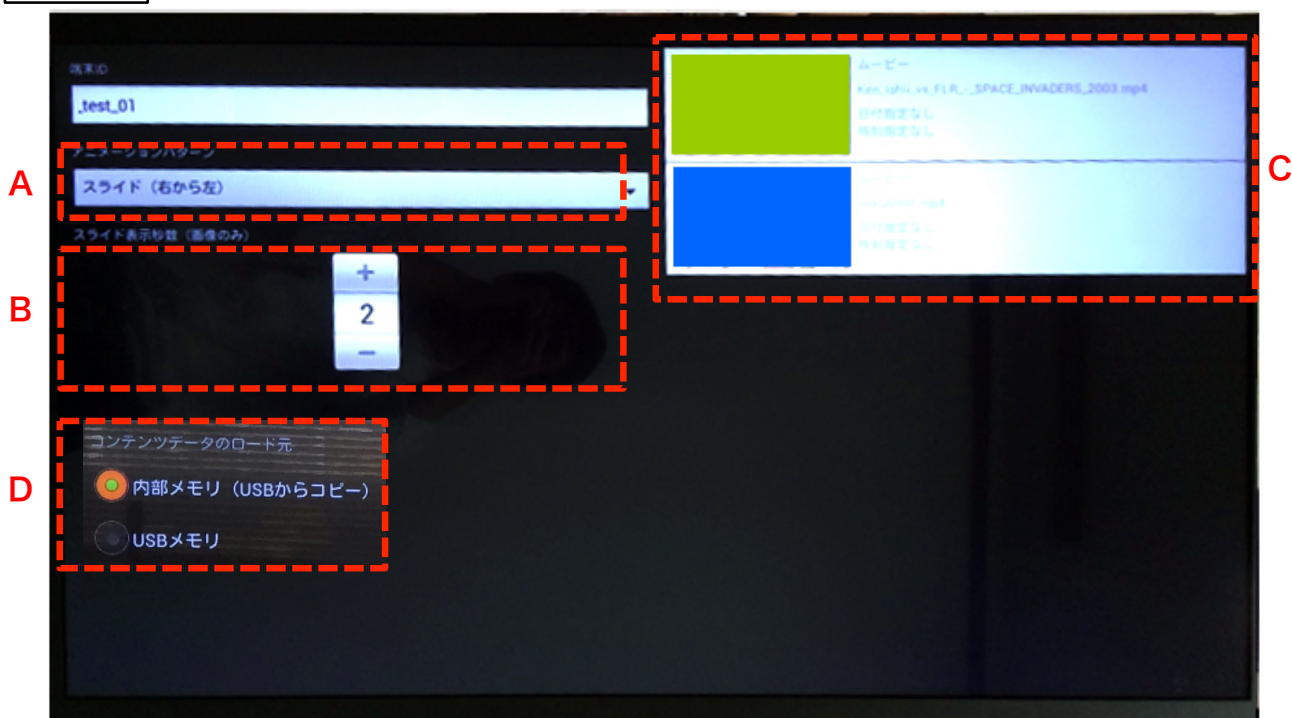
端末ID

_test_01

A

アニメーションパターン

スライド（右から左）

スライド表示秒数（画像のみ）

B

+

2

−

D

コンテンツデータのロード元

内部メモリ（USBからコピー）

USBメモリ

C

ムービー

Ken_Ishii_vs_FLR_-_SPACE_INVADERS_2003.mp4

日付指定なし

時刻指定なし

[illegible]

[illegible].mp4

日付指定なし

時刻指定なし